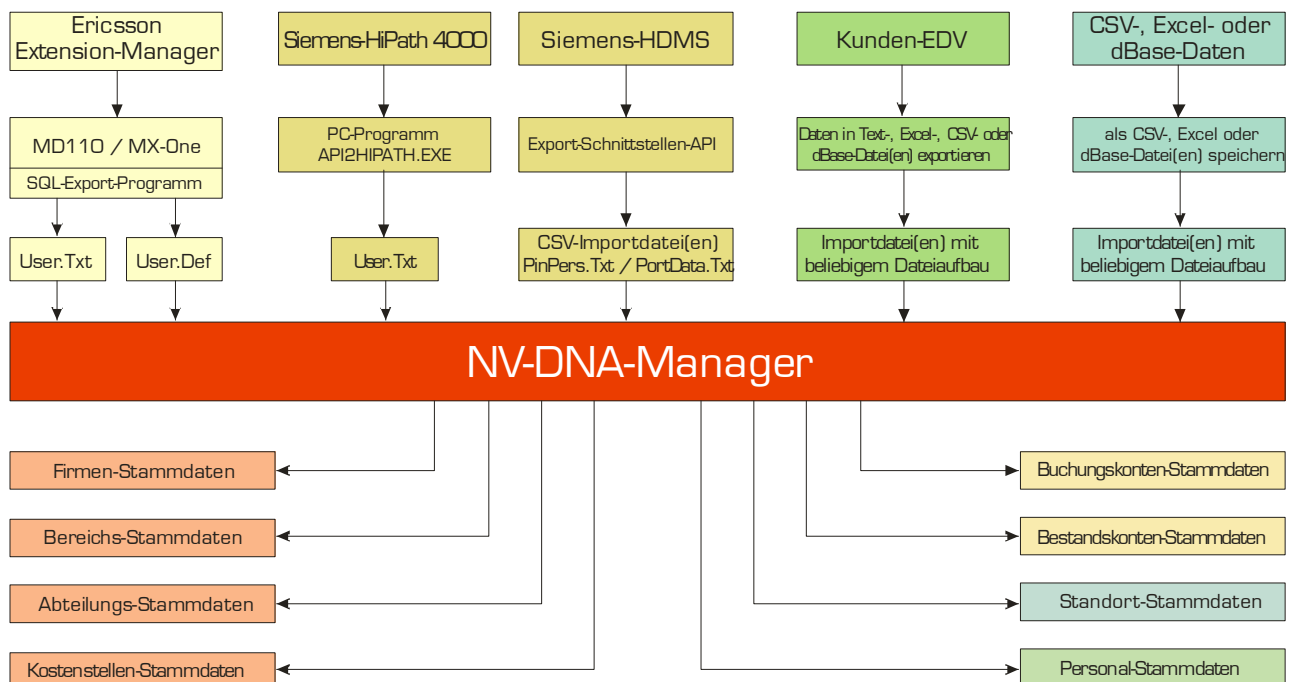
Ericsson Extension-Manager

Siemens-HiPath 4000

Siemens-HDMS

Kunden-EDV

CSV-, Excel- oder dBase-Daten

MD110 / MX-One

SQL-Export-Programm

PC-Programm API2HIPATH.EXE

Export-Schnittstellen-API

Daten in Text-, Excel-, CSV- oder dBase-Datei(en) exportieren

als CSV-, Excel oder dBase-Datei(en) speichern

User.Txt

User.Def

User.Txt

CSV-Importdatei(en) PinPers.Txt / PortData.Txt

Importdatei(en) mit beliebigem Dateiaufbau

Importdatei(en) mit beliebigem Dateiaufbau

NV-DNA-Manager

Firmen-Stammdaten

Bereichs-Stammdaten

Abteilungs-Stammdaten

Kostenstellen-Stammdaten

Buchungskonten-Stammdaten

Bestandskonten-Stammdaten

Standort-Stammdaten

Personal-Stammdaten